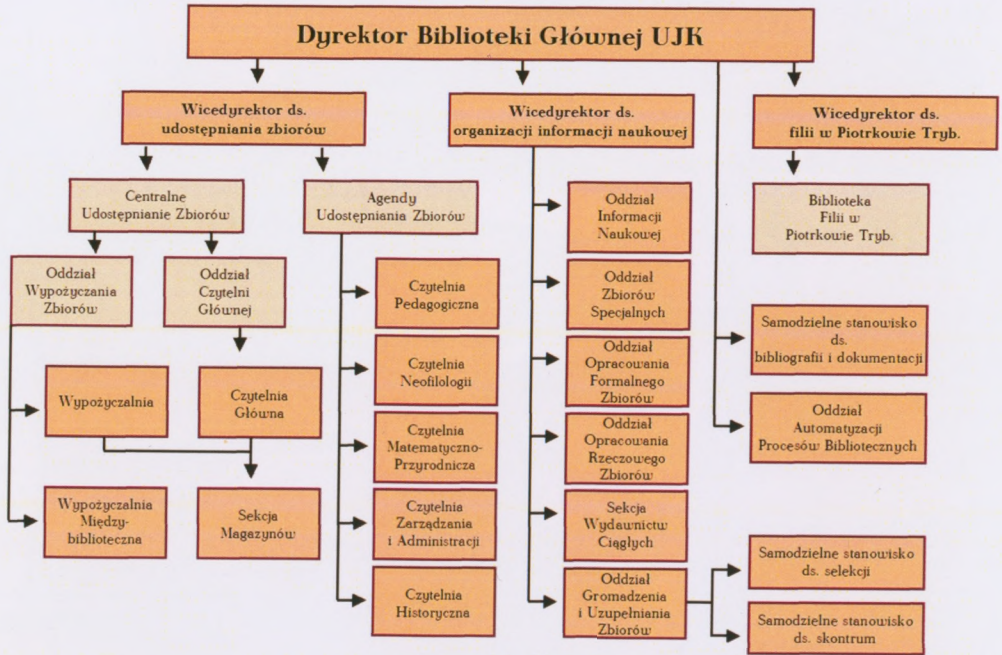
Dyrektor Biblioteki Głównej UJK

Wicedyrektor ds. udostępniania zbiorów

Wicedyrektor ds. organizacji informacji naukowej

Wicedyrektor ds. filii w Piotrkowie Tryb.

Centralne Udostępnianie Zbiorów

Agendy Udostępniania Zbiorów

Biblioteka Filii w Piotrkowie Tryb.

Oddział Wypożyczania Zbiorów

Oddział Czytelni Głównej

Czytelnia Pedagogiczna

Oddział Informacji Naukowej

Oddział Zbiorów Specjalnych

Samodzielne stanowisko ds. bibliografii i dokumentacji

Wypożyczalnia

Czytelnia Główna

Czytelnia Neofilologii

Oddział Opracowania Formalnego Zbiorów

Oddział Automatyzacji Procesów Bibliotecznych

Czytelnia Matematyczno-Przyrodnicza

Oddział Opracowania Rzeczowego Zbiorów

Wypożyczalnia Międzybiblioteczna

Sekcja Magazynów

Czytelnia Zarządzania i Administracji

Sekcja Wydawnictw Ciągłych

Samodzielne stanowisko ds. selekcji

Czytelnia Historyczna

Oddział Gromadzenia i Uzupełniania Zbiorów

Samodzielne stanowisko ds. skontrum